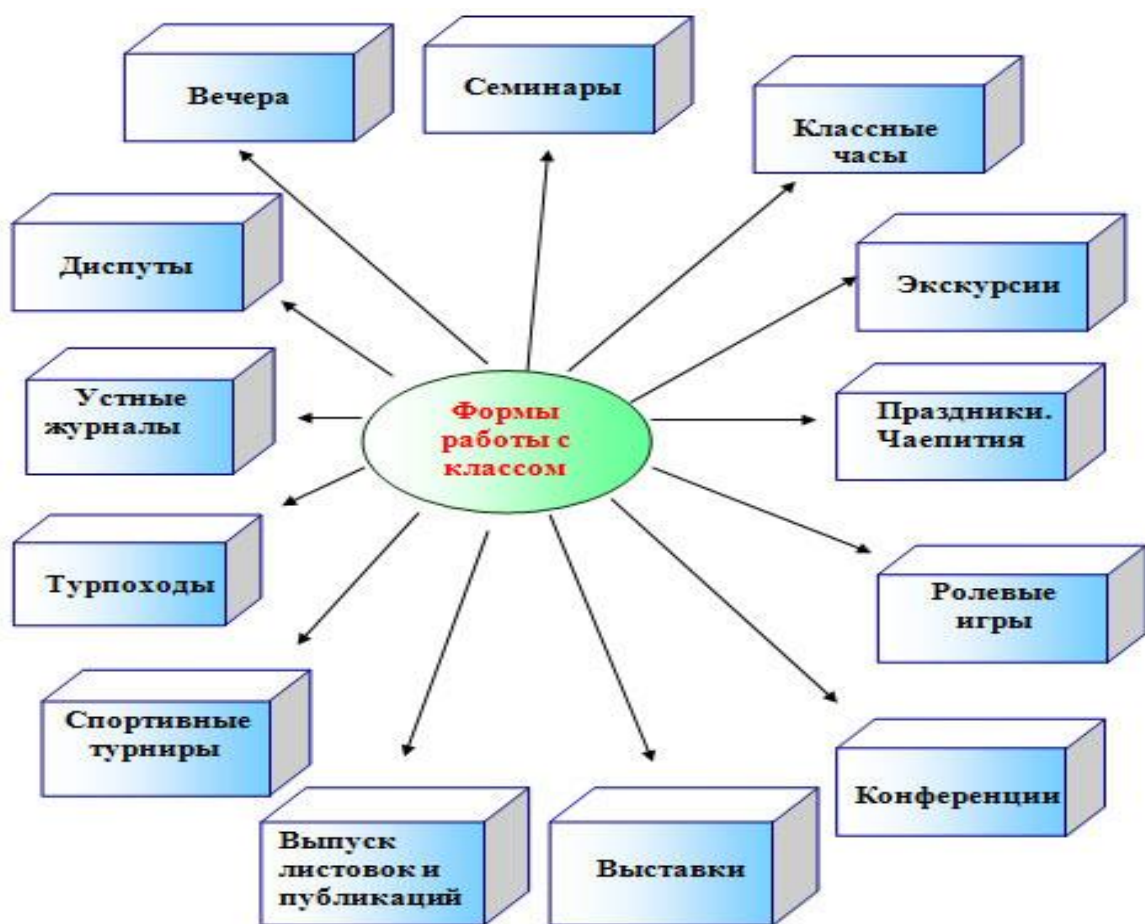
Формы работы с классом

Вечера

Семинары

Классные часы

Диспуты

Экскурсии

Устные журналы

Праздники. Чаепития

Турпоходы

Ролевые игры

Спортивные турниры

Конференции

Выпуск листовок и публикаций

Выставки